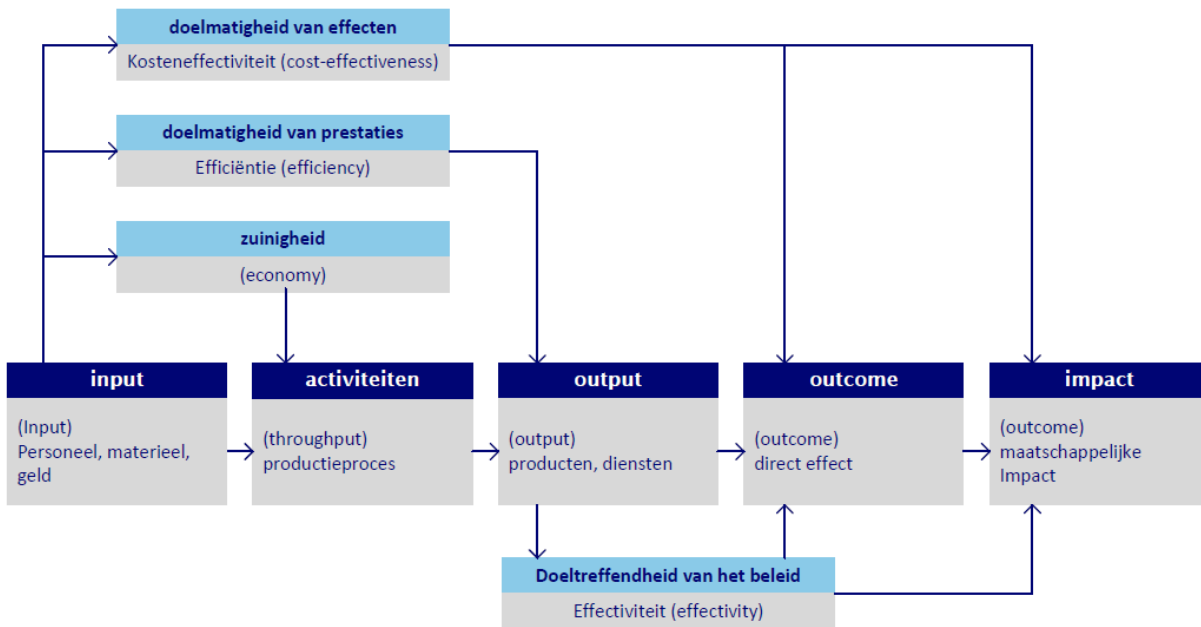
doelmatigheid van effecten
Kosteneffectiviteit (cost-effectiveness)

doelmatigheid van prestaties
Efficiëntie (efficiency)

zuinigheid
(economy)

input
(Input)
Personeel, materieel, geld

activiteiten
(throughput)
productieproces

output
(output)
producten, diensten

outcome
(outcome)
direct effect

impact
(outcome)
maatschappelijke Impact

Doeltreffendheid van het beleid
Effectiviteit (effectivity)